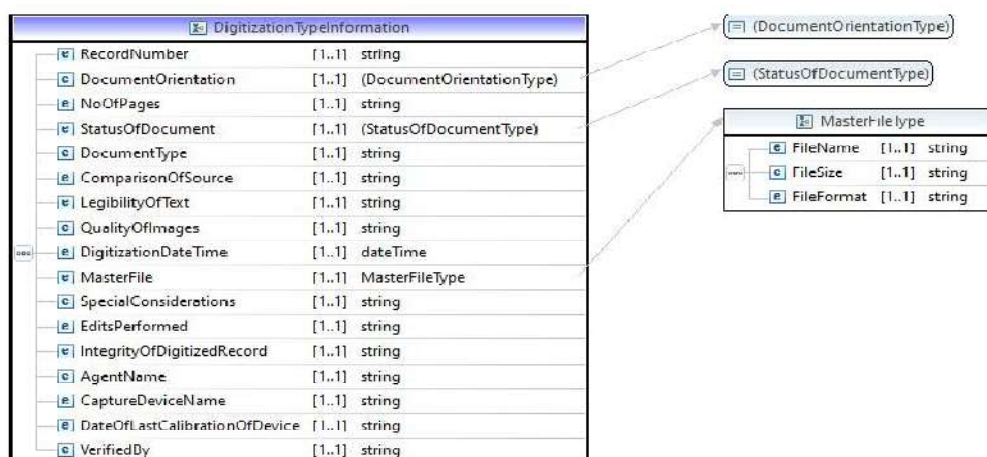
DigitizationTypeInformation

| | | |
|---|---|---|
| e RecordNumber | [1..1] | string |
| e DocumentOrientation | [1..1] | (DocumentOrientationType) |
| e NoOfPages | [1..1] | string |
| e StatusOfDocument | [1..1] | (StatusOfDocumentType) |
| e DocumentType | [1..1] | string |
| e ComparisonOfSource | [1..1] | string |
| e LegibilityOfText | [1..1] | string |
| e QualityOfImages | [1..1] | string |
| e DigitizationDateTime | [1..1] | dateTime |
| e MasterFile | [1..1] | MasterFileType |
| e SpecialConsiderations | [1..1] | string |
| e EditsPerformed | [1..1] | string |
| e IntegrityOfDigitizedRecord | [1..1] | string |
| e AgentName | [1..1] | string |
| e CaptureDeviceName | [1..1] | string |
| e DateOfLastCalibrationOfDevice | [1..1] | string |
| e VerifiedBy | [1..1] | string |

(DocumentOrientationType)

(StatusOfDocumentType)

MasterFileType

| | | |
|---|---|---|
| e FileName | [1..1] | string |
| e FileSize | [1..1] | string |
| e FileFormat | [1..1] | string |